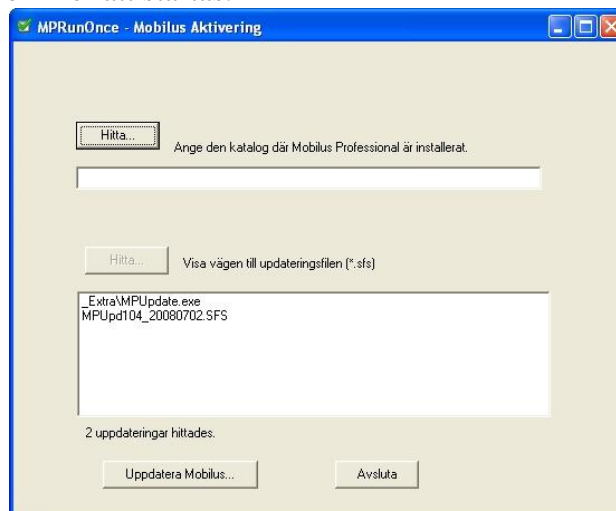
MPRunOnce - Mobilus Aktivering

Hitta...

Ange den katalog där Mobilus Professional är installerat.

Hitta...

Visa vägen till uppdateringsfilen (*.sfs)

_Extra\MPUpdate.exe
MPUpd104_20080702.SFS

2 uppdateringar hittades.

Uppdatera Mobilus...

Avsluta